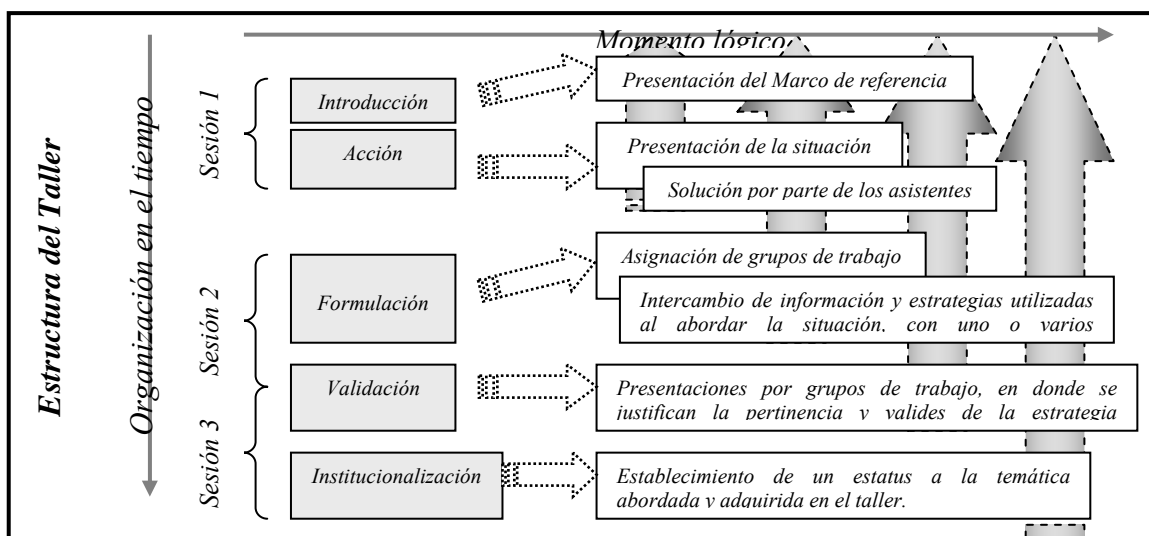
Momento lógico

Estructura del Taller

Organización en el tiempo

Sesión 1

Introducción

Presentación del Marco de referencia

Acción

Presentación de la situación

Solución por parte de los asistentes

Sesión 2

Formulación

Asignación de grupos de trabajo

Intercambio de información y estrategias utilizadas al abordar la situación, con uno o varios

Validación

Presentaciones por grupos de trabajo, en donde se justifican la pertinencia y valides de la estrategia

Sesión 3

Institucionalización

Establecimiento de un estatus a la temática abordada y adquirida en el taller.